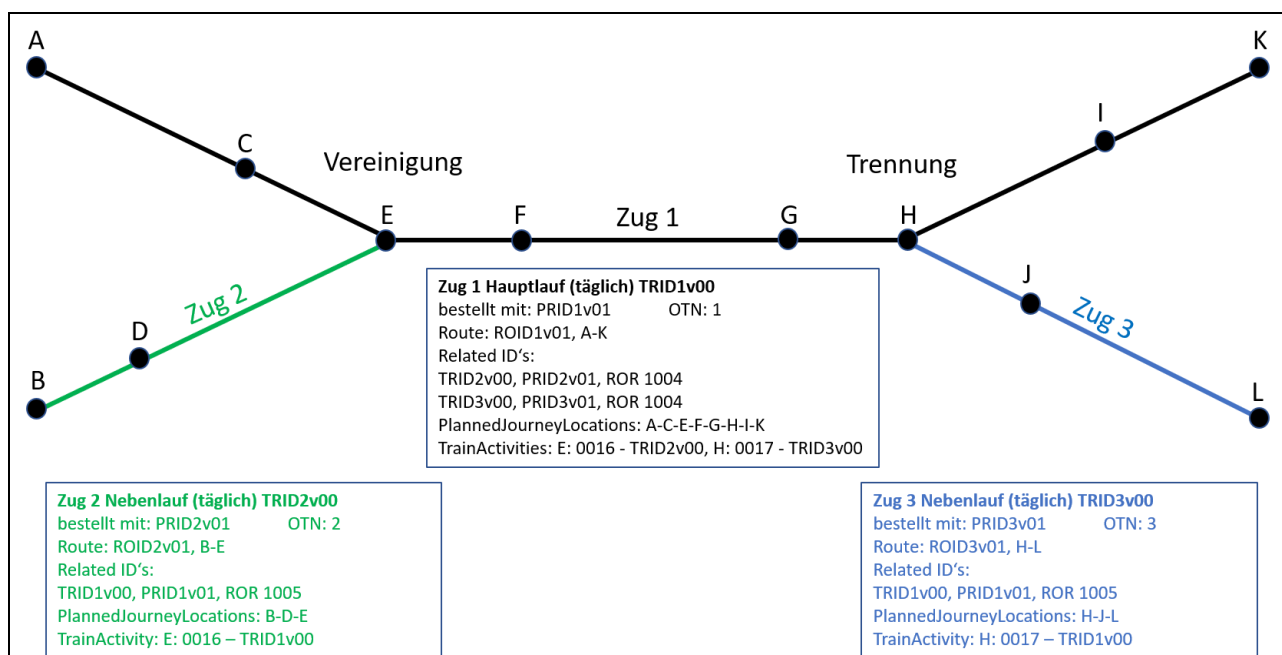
A

K

C

I

Vereinigung

Trennung

E

F

Zug 1

G

H

Zug 2

J

Zug 3

D

B

L

**Zug 1 Hauptlauf (täglich) TRID1v00**
bestellt mit: PRID1v01 OTN: 1
Route: ROID1v01, A-K
Related ID's:
TRID2v00, PRID2v01, ROR 1004
TRID3v00, PRID3v01, ROR 1004
PlannedJourneyLocations: A-C-E-F-G-H-I-K
TrainActivities: E: 0016 - TRID2v00, H: 0017 - TRID3v00

**Zug 2 Nebenlauf (täglich) TRID2v00**
bestellt mit: PRID2v01 OTN: 2
Route: ROID2v01, B-E
Related ID's:
TRID1v00, PRID1v01, ROR 1005
PlannedJourneyLocations: B-D-E
TrainActivity: E: 0016 – TRID1v00

**Zug 3 Nebenlauf (täglich) TRID3v00**
bestellt mit: PRID3v01 OTN: 3
Route: ROID3v01, H-L
Related ID's:
TRID1v00, PRID1v01, ROR 1005
PlannedJourneyLocations: H-J-L
TrainActivity: H: 0017 – TRID1v00